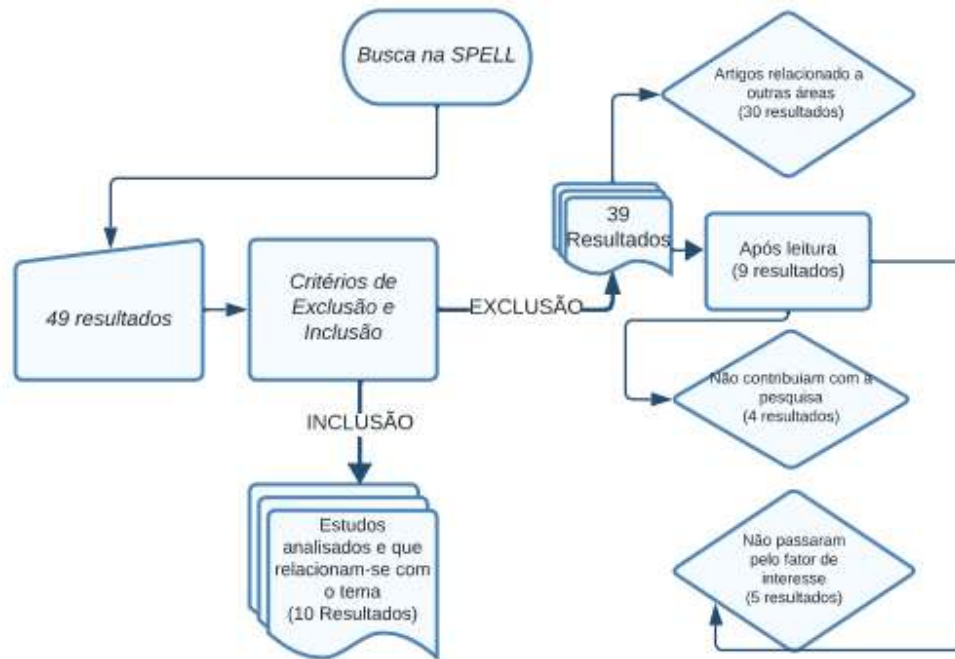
Busca na SPELL

49 resultados

Critérios de Exclusão e Inclusão

EXCLUSÃO

INCLUSÃO

Estudos analisados e que relacionam-se com o tema (10 Resultados)

39 Resultados

Artigos relacionado a outras áreas (30 resultados)

Após leitura (9 resultados)

Não contribuíam com a pesquisa (4 resultados)

Não passaram pelo fator de interesse (5 resultados)